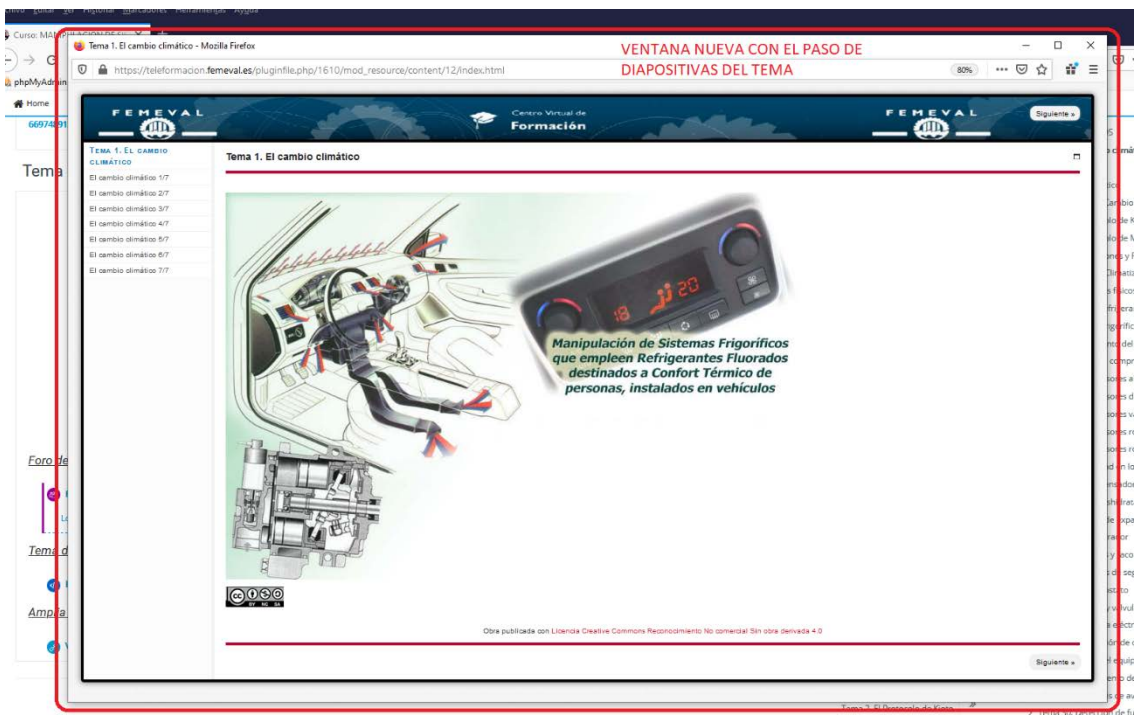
Curso: MANIPULACIÓN DE SI...

Tema 1. El cambio climático - Mozilla Firefox

VENTANA NUEVA CON EL PASO DE DIAPOSITIVAS DEL TEMA

https://teleformacion.femeval.es/pluginfile.php/1610/mod_resource/content/12/index.html

80%

phpMyAdmin

Home

Tema

FEMEVAL

Centro Virtual de Formación

FEMEVAL

Siguiente »

TEMA 1. EL CAMBIO CLIMÁTICO

El cambio climático 1/7

El cambio climático 2/7

El cambio climático 3/7

El cambio climático 4/7

El cambio climático 5/7

El cambio climático 6/7

El cambio climático 7/7

Tema 1. El cambio climático

18

20

Manipulación de Sistemas Frigoríficos que empleen Refrigerantes Fluorados destinados a Confort Térmico de personas, instalados en vehículos

Obra publicada con Licencia Creative Commons Reconocimiento No comercial Sin obra derivada 4.0

Siguiente »

Foro de

Tema d

Ampl

Tema 2. El Protocolo de Kioto